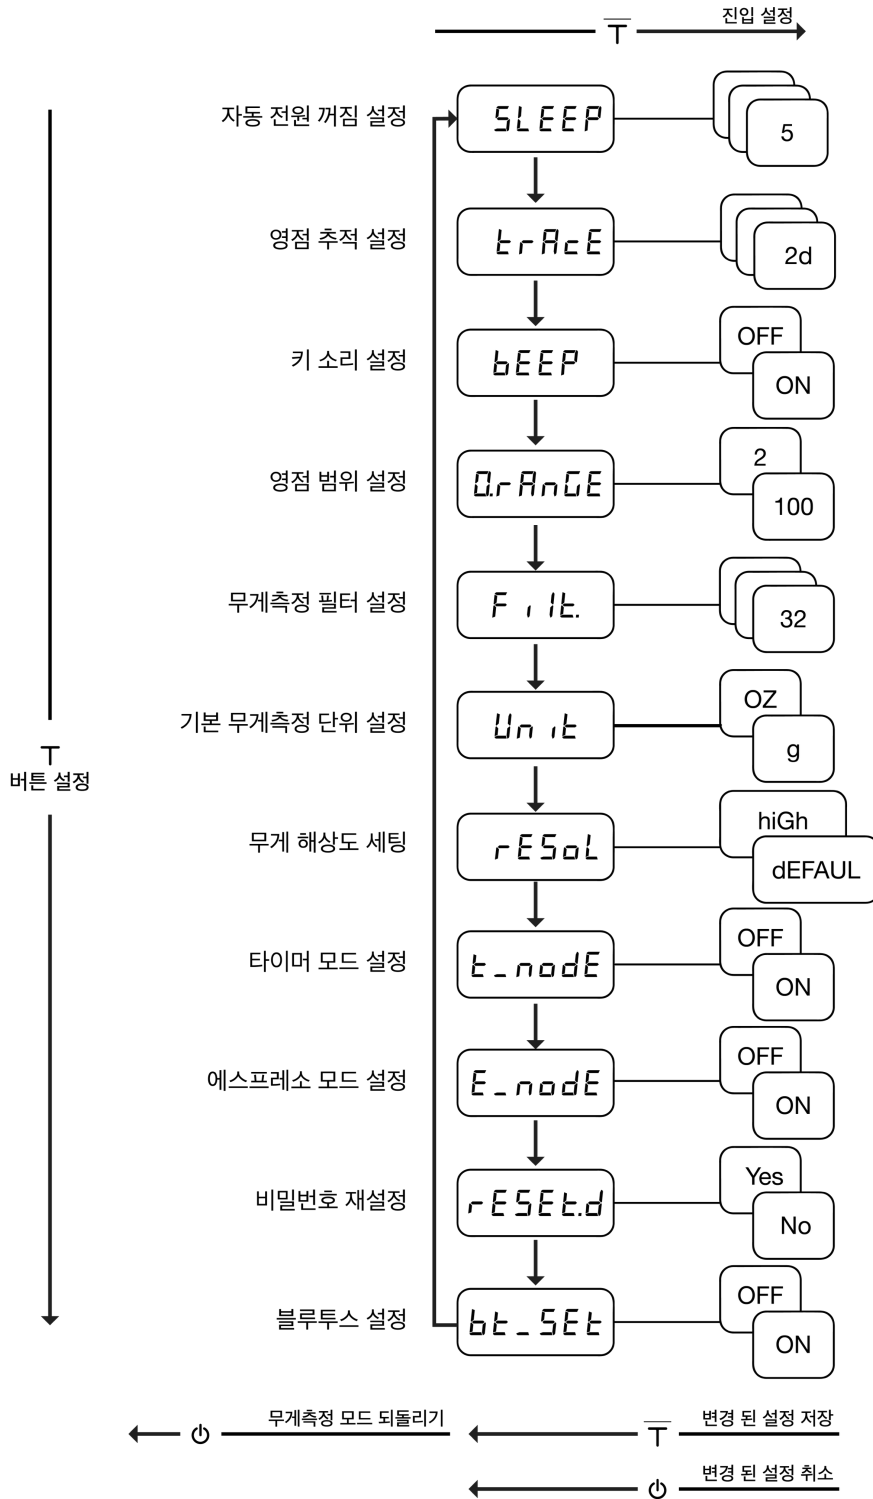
$\overline{T}$ 진입 설정

T
버튼 설정

자동 전원 꺼짐 설정
SLEEP
5

영점 추적 설정
trAcE
2d

키 소리 설정
bEEP
OFF
ON

영점 범위 설정
0.rAnGE
2
100

무게측정 필터 설정
FiLt.
32

기본 무게측정 단위 설정
Unit
OZ
g

무게 해상도 세팅
rESoL
hiGh
dEFAUL

타이머 모드 설정
t_modE
OFF
ON

에스프레소 모드 설정
E_modE
OFF
ON

비밀번호 재설정
rESEt.d
Yes
No

블루투스 설정
bt_SEt
OFF
ON

⏻ 무게측정 모드 되돌리기
$\overline{T}$ 변경 된 설정 저장
⏻ 변경 된 설정 취소